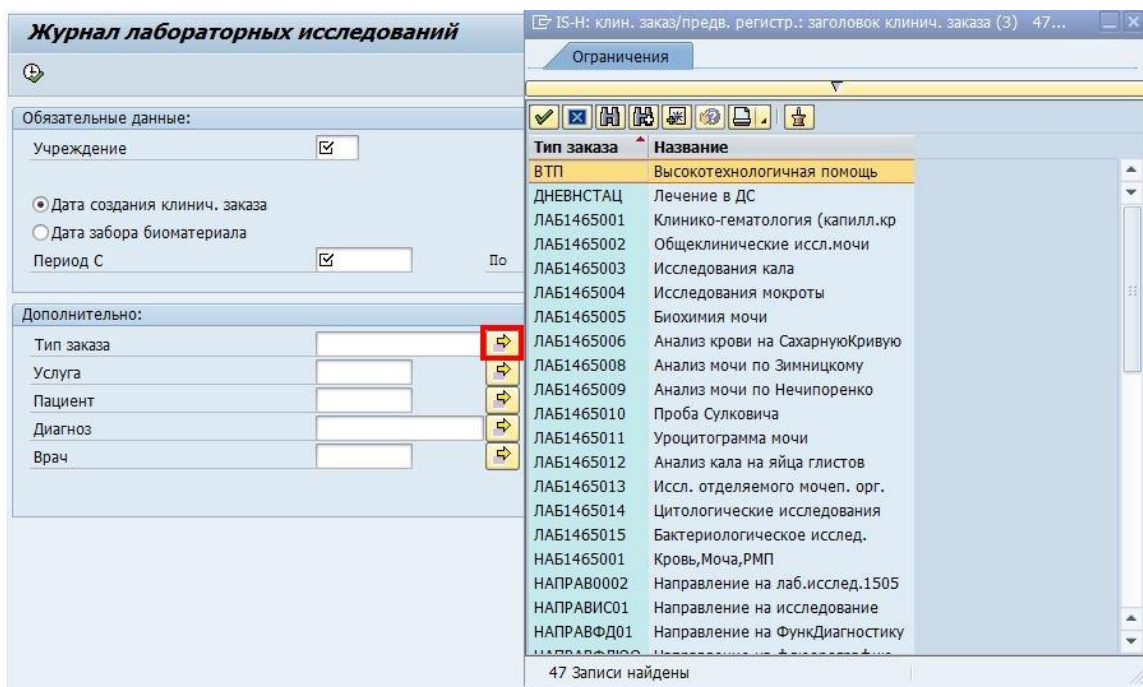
Журнал лабораторных исследований

Обязательные данные:
Учреждение
Дата создания клинич. заказа
Дата забора биоматериала
Период С
По

Дополнительно:
Тип заказа
Услуга
Пациент
Диагноз
Врач

IS-H: клин. заказ/предв. регистр.: заголовок клинич. заказа (3) 47...

Ограничения

| Тип заказа | Название |
|---|---|
| ВТП | Высокотехнологичная помощь |
| ДНЕВНСТАЦ | Лечение в ДС |
| ЛАБ1465001 | Клинико-гематология (капилл.кр |
| ЛАБ1465002 | Общеклинические иссл.мочи |
| ЛАБ1465003 | Исследования кала |
| ЛАБ1465004 | Исследования мокроты |
| ЛАБ1465005 | Биохимия мочи |
| ЛАБ1465006 | Анализ крови на СахарнуюКривую |
| ЛАБ1465008 | Анализ мочи по Зимницкому |
| ЛАБ1465009 | Анализ мочи по Нечипоренко |
| ЛАБ1465010 | Проба Сулковича |
| ЛАБ1465011 | Уроцитограмма мочи |
| ЛАБ1465012 | Анализ кала на яйца глистов |
| ЛАБ1465013 | Иссл. отделяемого мочеп. орг. |
| ЛАБ1465014 | Цитологические исследования |
| ЛАБ1465015 | Бактериологическое исслед. |
| НАБ1465001 | Кровь,Моча,РМП |
| НАПРАВ0002 | Направление на лаб.исслед.1505 |
| НАПРАВИС01 | Направление на исследование |
| НАПРАВФД01 | Направление на ФункДиагностику |
| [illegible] | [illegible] |

47 Записи найдены